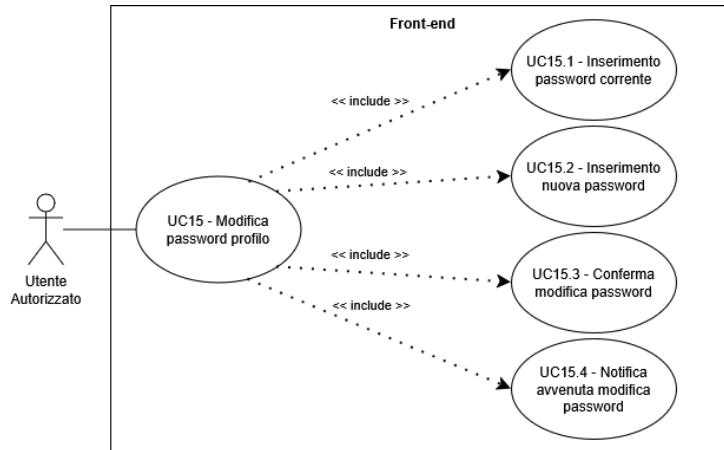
Front-end

Utente Autorizzato

UC15 - Modifica password profilo

<< include >>

<< include >>

<< include >>

<< include >>

UC15.1 - Inserimento password corrente

UC15.2 - Inserimento nuova password

UC15.3 - Conferma modifica password

UC15.4 - Notifica avvenuta modifica password